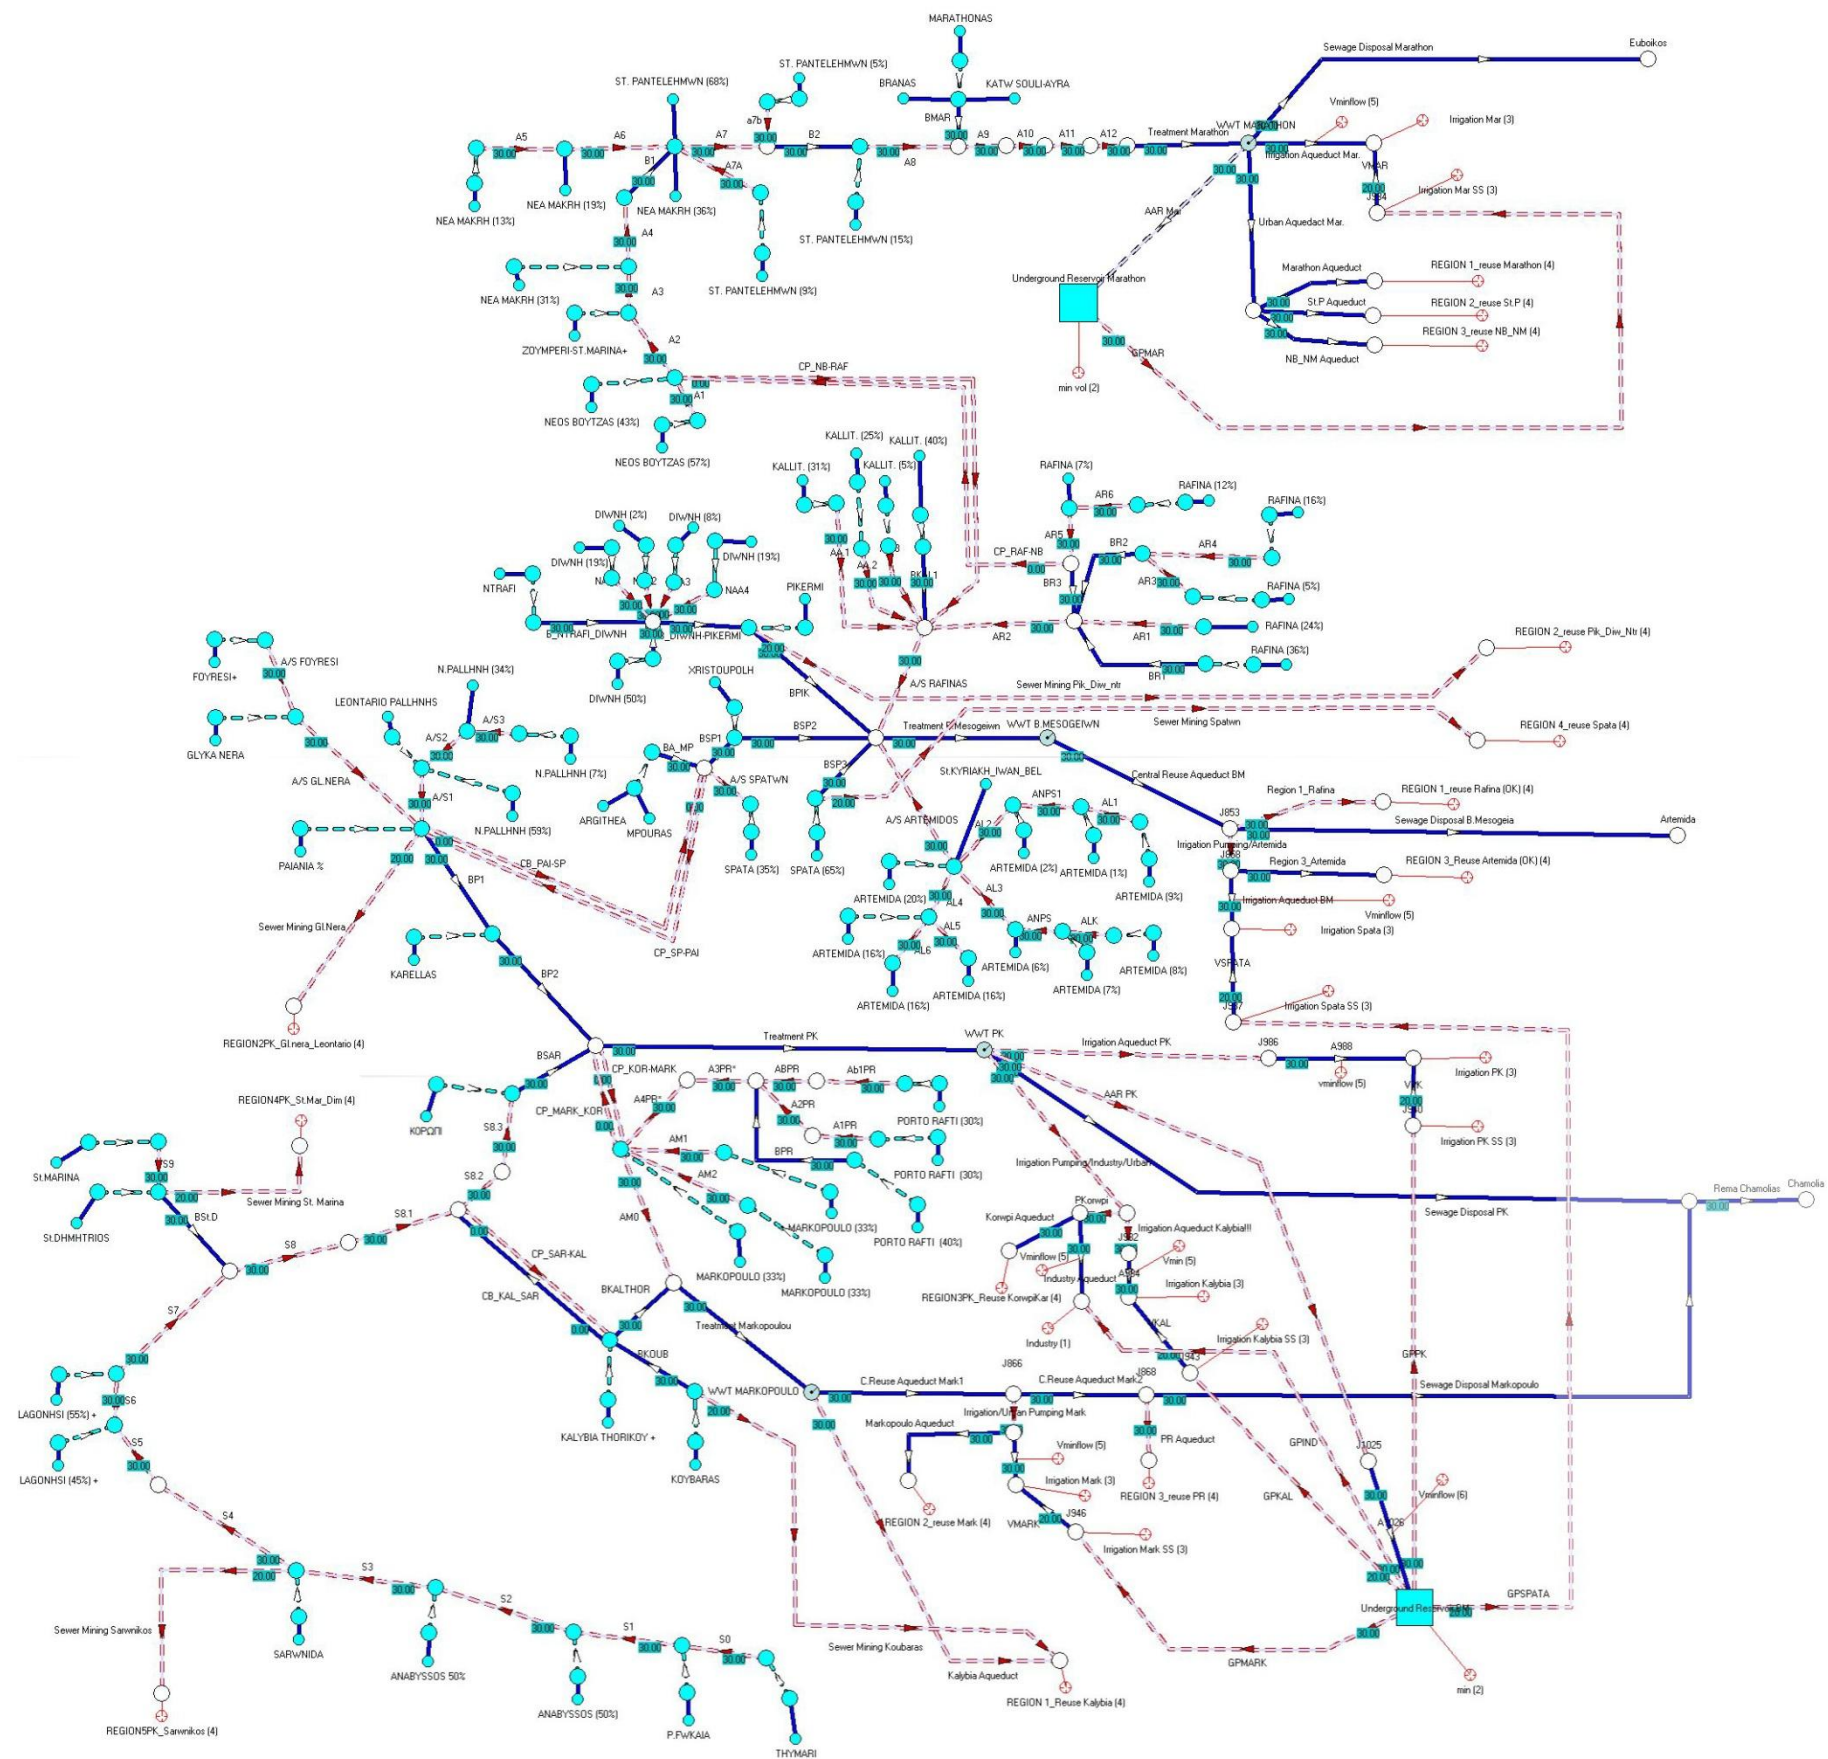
MARATHONAS
ST. PANTELEHMWN (5%)
BRANAS
KATW SOULI-AYRA
ST. PANTELEHMWN (68%)
Sewage Disposal Marathon
Euboikos
a7b
BMAR
A5
A6
A7
B2
A9
A10
A11
A12
Treatment Marathon
WWT MARATHON
Vminflow (5)
Irrigation Mar (3)
30.00
B1
A7A
A8
Irrigation Aqueduct Mar.
VMAR
Irrigation Mar SS (3)
J984
NEA MAKRH (13%)
NEA MAKRH (19%)
NEA MAKRH (36%)
ST. PANTELEHMWN (15%)
AAR Mar
Urban Aqueduct Mar.
A4
Marathon Aqueduct
REGION 1_reuse Marathon (4)
NEA MAKRH (31%)
A3
ST. PANTELEHMWN (9%)
Underground Reservoir Marathon
St.P Aqueduct
REGION 2_reuse St.P (4)
REGION 3_reuse NB_NM (4)
ZOYMPERI-ST.MARINA+
A2
GPMAR
NB_NM Aqueduct
CP_NB-RAF
min vol (2)
A1
NEOS BOYTZAS (43%)
NEOS BOYTZAS (57%)
KALLIT. (25%)
KALLIT. (40%)
KALLIT. (31%)
KALLIT. (5%)
RAFINA (7%)
AR6
RAFINA (12%)
RAFINA (16%)
DIWNH (2%)
DIWNH (8%)
DIWNH (19%)
DIWNH (19%)
AA1
AA2
BKALL1
AR5
CP_RAF-NB
BR2
AR4
NTRAFI
NAA4
PIKERMI
BR3
AR3
RAFINA (5%)
B_NTRAFI_DIWNH
DIWNH-PIKERMI
AR2
AR1
RAFINA (24%)
REGION 2_reuse Pik_Diw_Ntr (4)
FOYRESI+
A/S FOYRESI
DIWNH (50%)
BR1
RAFINA (36%)
XRISTOUPOLH
BPIK
A/S RAFINAS
Sewer Mining Pik_Diw_ntr
N.PALLHNH (34%)
LEONTARIO PALLHNHS
A/S3
BSP1
BSP2
Treatment B.Mesogeiwn
WWT B.MESOGEIWN
Sewer Mining Spatwn
REGION 4_reuse Spata (4)
GLYKA NERA
A/S2
BA_MP
A/S SPATWN
N.PALLHNH (7%)
BSP3
St.KYRIAKH_IWAN_BEL
Central Reuse Aqueduct BM
A/S GL.NERA
A/S1
ARGITHEA
MPOURAS
ANPS1
AL1
Region 1_Rafina
REGION 1_reuse Rafina (OK) (4)
N.PALLHNH (59%)
A/S ARTEMIDOS
AL2
J853
Sewage Disposal B.Mesogeia
Artemida
PAIANIA %
CB_PAI-SP
SPATA (35%)
SPATA (65%)
ARTEMIDA (2%)
ARTEMIDA (1%)
Irrigation Pumping/Artemida
BP1
ARTEMIDA (9%)
Region 3_Artemida
REGION 3_Reuse Artemida (OK) (4)
ARTEMIDA (20%)
AL4
AL3
Irrigation Aqueduct BM
Sewer Mining Gl.Nera
AL5
ANPS
ALK
Vminflow (5)
Irrigation Spata (3)
KARELLAS
CP_SP-PAI
BP2
ARTEMIDA (16%)
AL6
ARTEMIDA (6%)
ARTEMIDA (8%)
VSPATA
ARTEMIDA (16%)
ARTEMIDA (7%)
ARTEMIDA (16%)
J957
Irrigation Spata SS (3)
REGION2PK_Gl.nera_Leontario (4)
Treatment PK
WWT PK
BSAR
Irrigation Aqueduct PK
J986
A988
CP_KOR-MARK
A3PR*
ABPR
Ab1PR
Irrigation PK (3)
vminflow (5)
VPK
REGION4PK_St.Mar_Dim (4)
ΚΟΡΩΠΙ
CP_MARK_KOR
A4PR*
A2PR
AAR PK
J990
S8.3
A1PR
PORTO RAFTI (30%)
Irrigation PK SS (3)
AM1
BPR
S9
St.MARINA
S8.2
AM2
PORTO RAFTI (30%)
Irrigation Pumping/Industry/Urban
Sewer Mining St. Marina
BSt.D
S8.1
AM0
MARKOPOULO (33%)
PORTO RAFTI (40%)
PKorwpi
Rema Chamolias
Chamolia
St.DHMHTRIOS
S8
CP_SAR-KAL
Korwpi Aqueduct
Irrigation Aqueduct Kalybia!!!
Sewage Disposal PK
J862
Vminflow (5)
Vmin (5)
MARKOPOULO (33%)
Industry Aqueduct
S7
BKALTHOR
MARKOPOULO (33%)
REGION3PK_Reuse KorwpiKar (4)
A994
Irrigation Kalybia (3)
CB_KAL_SAR
Treatment Markopoulou
Industry (1)
VKAL
Irrigation Kalybia SS (3)
BKOUB
J943
LAGONHSI (55%) +
S6
WWT MARKOPOULO
C.Reuse Aqueduct Mark1
J866
C.Reuse Aqueduct Mark2
J868
GPPK
Sewage Disposal Markopoulo
S5
KALYBIA THORIKOY +
Irrigation/Urban Pumping Mark
Markopoulo Aqueduct
PR Aqueduct
LAGONHSI (45%) +
KOYBARAS
Vminflow (5)
GPIND
J1025
Irrigation Mark (3)
REGION 3_reuse PR (4)
Vminflow (6)
S4
REGION 2_reuse Mark (4)
VMARK
J946
GPKAL
A1026
Irrigation Mark SS (3)
S3
S2
GPSPATA
Underground Reservoir BM
Sewer Mining Sarwnikos
SARWNIDA
ANABYSSOS 50%
S1
S0
Sewer Mining Koubaras
GPMARK
Kalybia Aqueduct
min (2)
REGION 1_Reuse Kalybia (4)
REGION5PK_Sarwnikos (4)
ANABYSSOS (50%)
P.FWKAIA
THYMARI